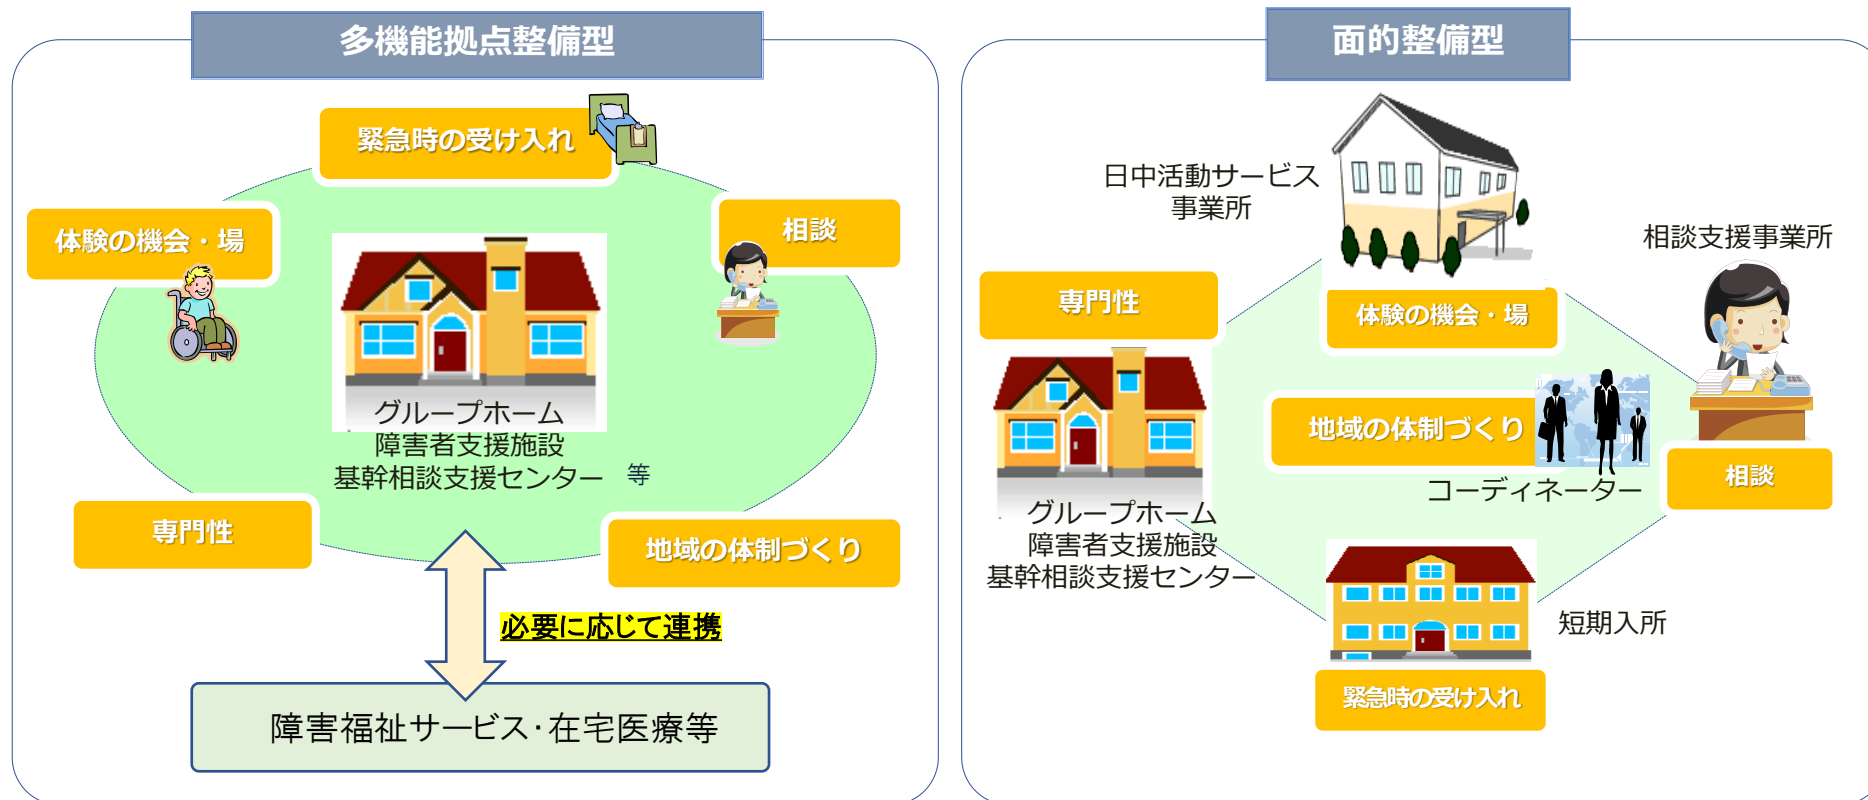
多機能拠点整備型

緊急時の受け入れ

体験の機会・場

相談

グループホーム
障害者支援施設
基幹相談支援センター　等

専門性

地域の体制づくり

必要に応じて連携

障害福祉サービス･在宅医療等

面的整備型

日中活動サービス
事業所

相談支援事業所

専門性

体験の機会・場

地域の体制づくり

コーディネーター

相談

グループホーム
障害者支援施設
基幹相談支援センター

短期入所

緊急時の受け入れ